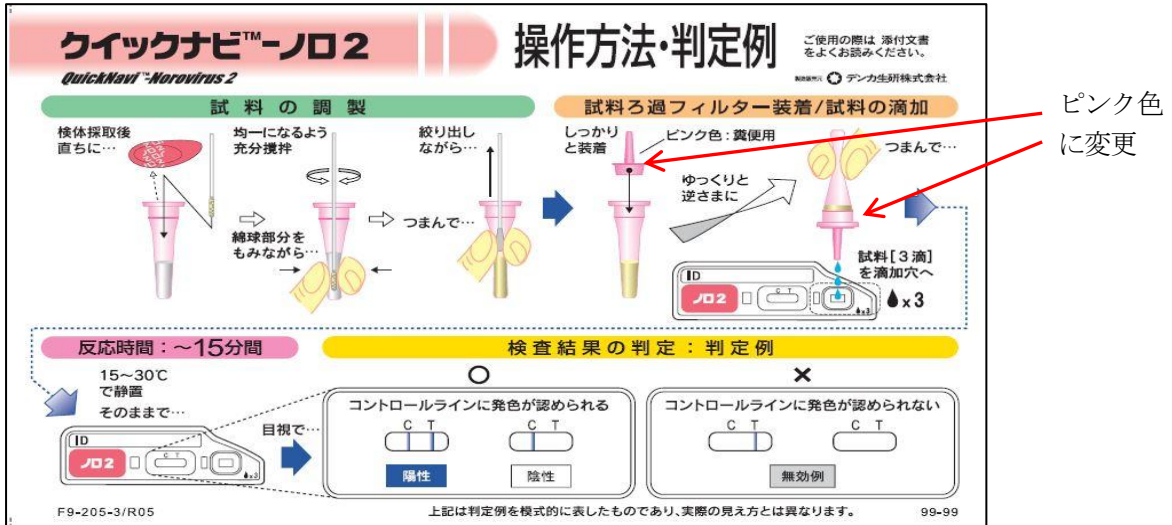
クイックナビ™-ノロ2
QuickNavi™-Norovirus 2

操作方法・判定例

ご使用の際は 添付文書をよくお読みください。

製造販売元 デンカ生研株式会社

試料の調製

検体採取後直ちに…

均一になるよう充分撹拌

絞り出しながら…

綿球部分をもみながら…

つまんで…

試料ろ過フィルター装着/試料の滴加

しっかりと装着

ピンク色：糞便用

ゆっくりと逆さまに

つまんで…

試料[3滴]を滴加穴へ

ID

ノロ2

C T

x3

ピンク色に変更

反応時間：~15分間

15~30℃で静置
そのままで…

ID

ノロ2

目視で…

検査結果の判定：判定例

○

コントロールラインに発色が認められる

C T

C T

陽性

陰性

×

コントロールラインに発色が認められない

C T

C T

無効例

F9-205-3/R05

上記は判定例を模式的に表したものであり、実際の見え方とは異なります。

99-99